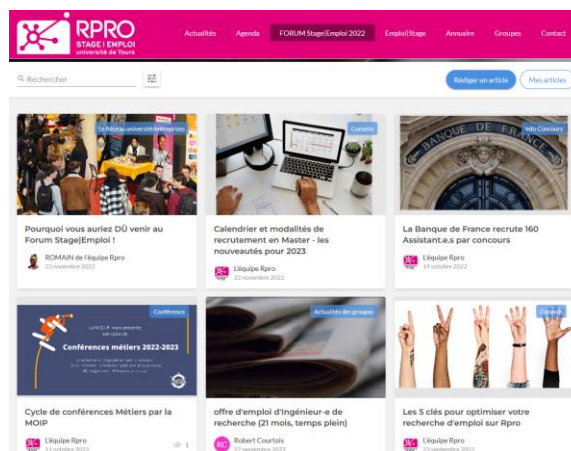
RPRO
STAGE | EMPLOI
université de Tours

Actualités Agenda FORUM Stage|Emploi 2022 Emploi|Stage Annuaire Groupes Contact

Rechercher

Rédiger un article Mes articles

Le Réseau université/entreprises

Pourquoi vous auriez DÛ venir au Forum Stage|Emploi !

ROMAIN de l'équipe Rpro
23 novembre 2022

Conseils

Calendrier et modalités de recrutement en Master - les nouveautés pour 2023

L'équipe Rpro
22 novembre 2022

Info Concours

BANQUE DE FRANCE

La Banque de France recrute 160 Assistant.e.s par concours

L'équipe Rpro
19 octobre 2022

Conférence

La MOIP vous présente son cycle de
Conférences métiers 2022-2023

Cycle de conférences Métiers par la MOIP

L'équipe Rpro
11 octobre 2022

Actualités des groupes

offre d'emploi d'Ingénieur-e de recherche (21 mois, temps plein)

Robert Courtois
27 septembre 2022

Conseils

Les 5 clés pour optimiser votre recherche d'emploi sur Rpro

L'équipe Rpro
22 septembre 2022